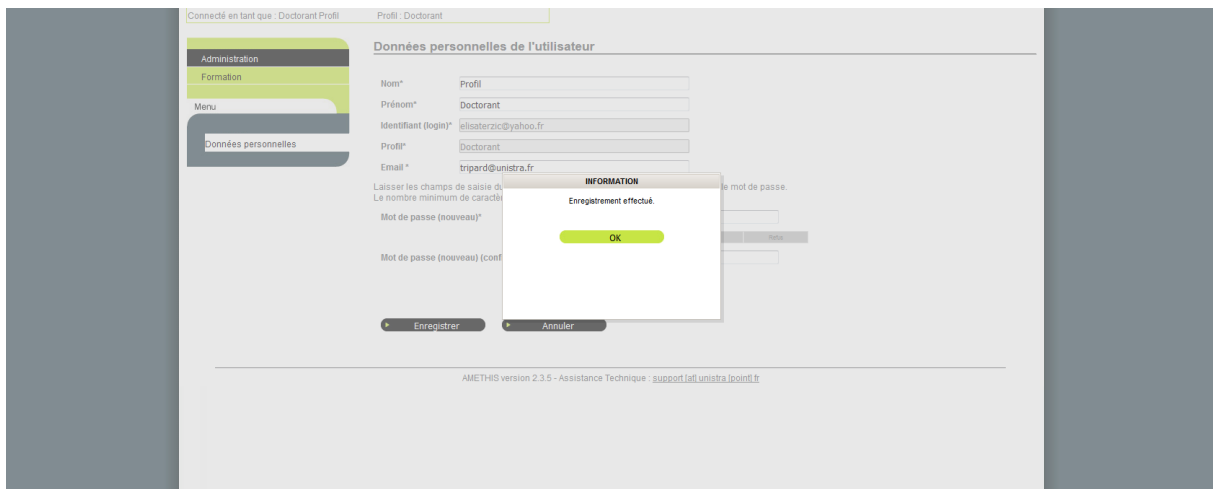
Connecté en tant que : Doctorant Profil Profil : Doctorant

Administration
Formation
Menu
Données personnelles

Données personnelles de l'utilisateur

Nom* Profil
Prénom* Doctorant
Identifiant (login)* elisaterzic@yahoo.fr
Profil* Doctorant
Email * tripard@unistra.fr

Laisser les champs de saisie du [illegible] le mot de passe.
Le nombre minimum de caractè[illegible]

Mot de passe (nouveau)*

Faible

Mot de passe (nouveau) (conf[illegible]

INFORMATION
Enregistrement effectué.
OK

Enregistrer
Annuler

AMETHIS version 2.3.5 - Assistance Technique : support [at] unistra [point] fr